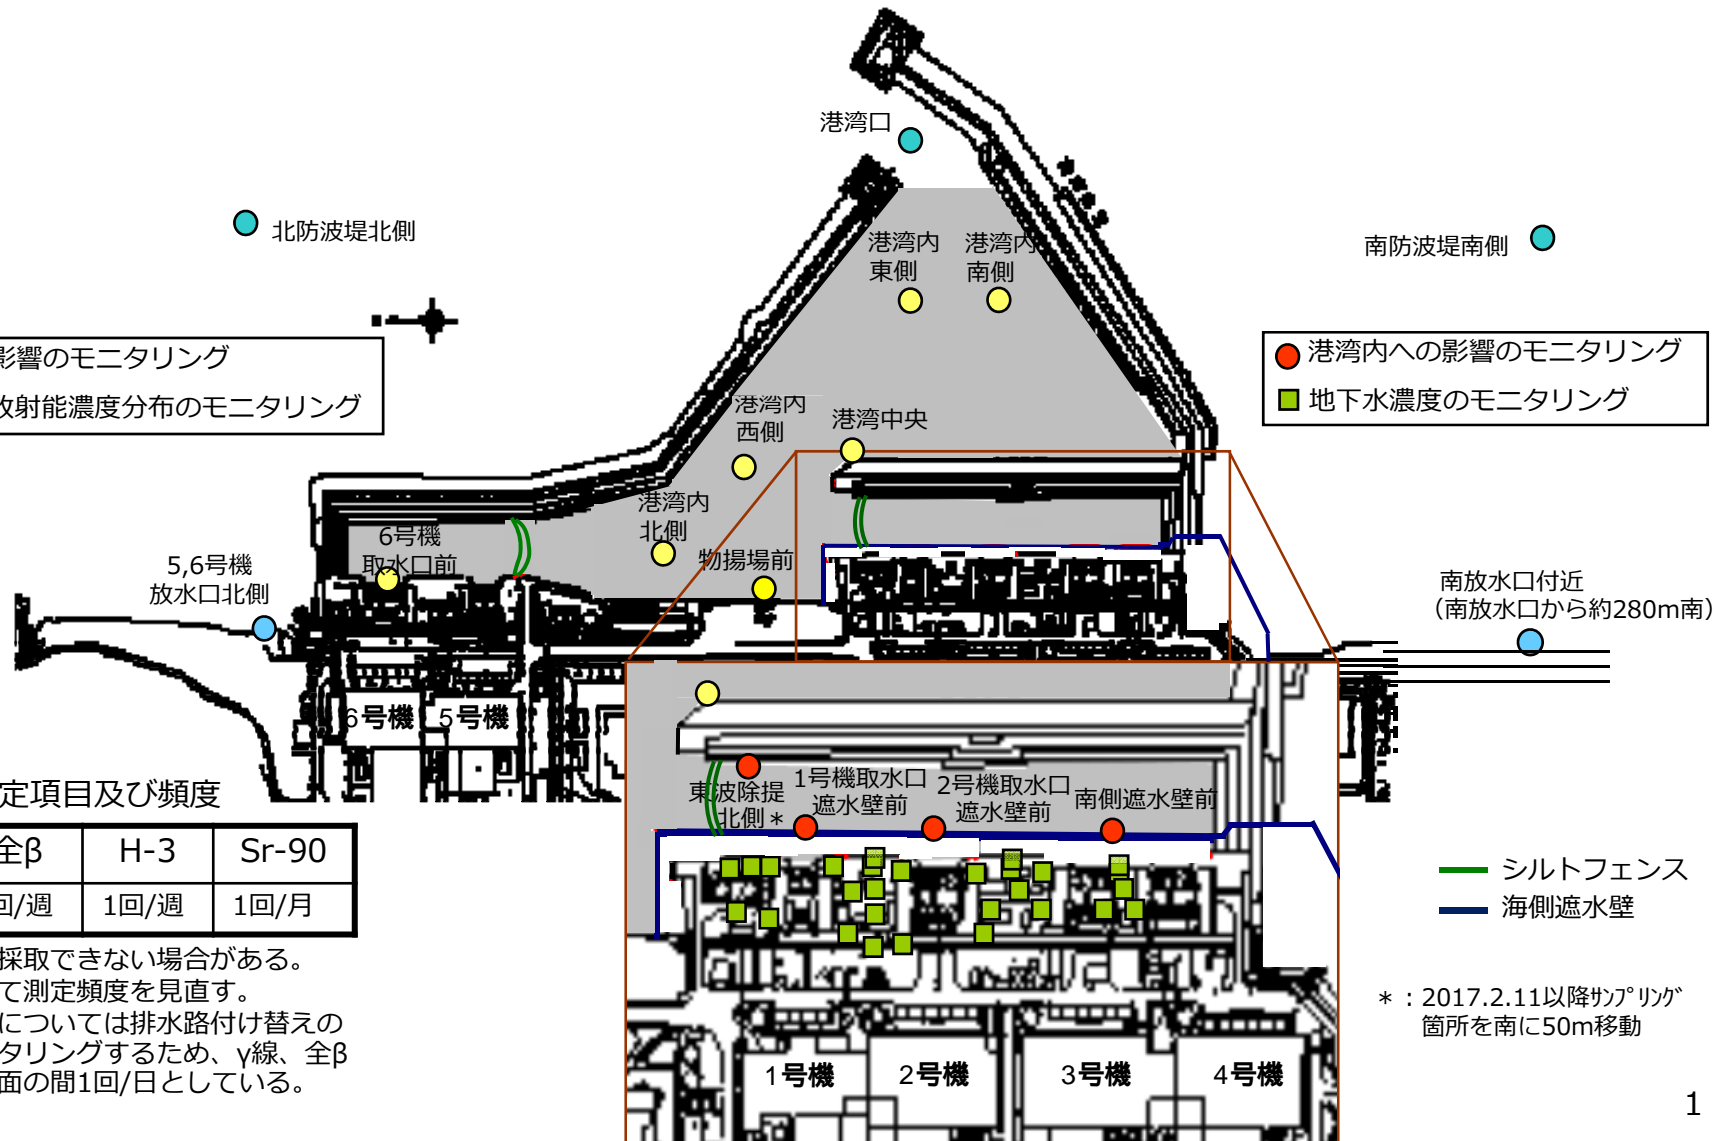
港湾口

北防波堤北側

南防波堤南側

港湾内東側

港湾内南側

影響のモニタリング
放射能濃度分布のモニタリング

港湾内への影響のモニタリング
地下水濃度のモニタリング

港湾内西側

港湾中央

港湾内北側

6号機取水口前

物揚場前

5,6号機放水口北側

南放水口付近
（南放水口から約280m南）

6号機 5号機

定項目及び頻度

| 全β | H-3 | Sr-90 |
|---|---|---|
| 回/週 | 1回/週 | 1回/月 |

採取できない場合がある。
て測定頻度を見直す。
については排水路付け替えの
タリングするため、γ線、全β
面の間1回/日としている。

東波除提北側＊

1号機取水口遮水壁前

2号機取水口遮水壁前

南側遮水壁前

シルトフェンス
海側遮水壁

＊：2017.2.11以降ｻﾝﾌﾟﾘﾝｸﾞ箇所を南に50m移動

1号機 2号機 3号機 4号機

1